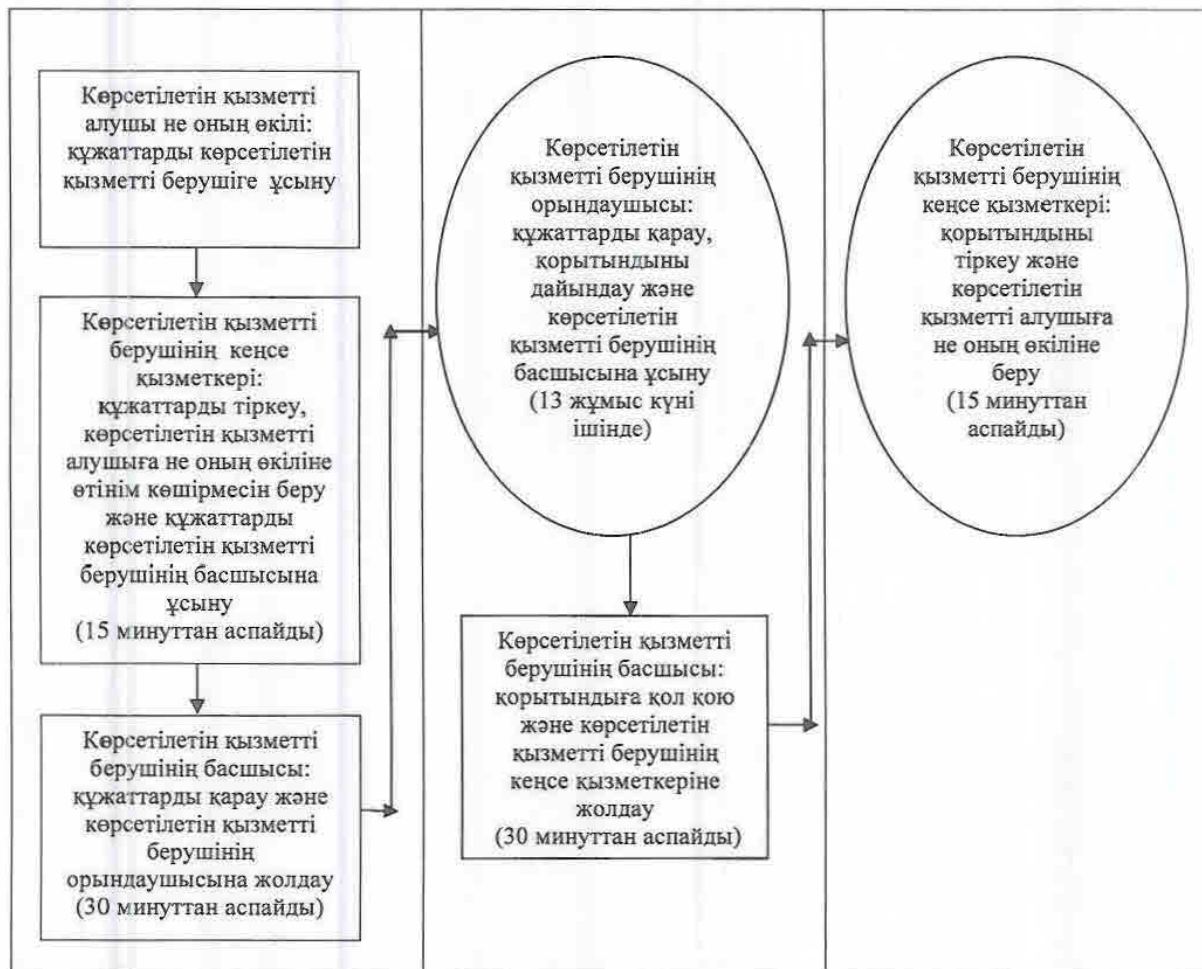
Көрсетілетін қызметті алушы не оның өкілі: құжаттарды көрсетілетін қызметті берушіге ұсыну

Көрсетілетін қызметті берушінің кеңсе қызметкері: құжаттарды тіркеу, көрсетілетін қызметті алушыға не оның өкіліне өтінім көшірмесін беру және құжаттарды көрсетілетін қызметті берушінің басшысына ұсыну (15 минуттан аспайды)

Көрсетілетін қызметті берушінің басшысы: құжаттарды қарау және көрсетілетін қызметті берушінің орындаушысына жолдау (30 минуттан аспайды)

Көрсетілетін қызметті берушінің орындаушысы: құжаттарды қарау, қорытындыны дайындау және көрсетілетін қызметті берушінің басшысына ұсыну (13 жұмыс күні ішінде)

Көрсетілетін қызметті берушінің басшысы: қорытындыға қол қою және көрсетілетін қызметті берушінің кеңсе қызметкеріне жолдау (30 минуттан аспайды)

Көрсетілетін қызметті берушінің кеңсе қызметкері: қорытындыны тіркеу және көрсетілетін қызметті алушыға не оның өкіліне беру (15 минуттан аспайды)